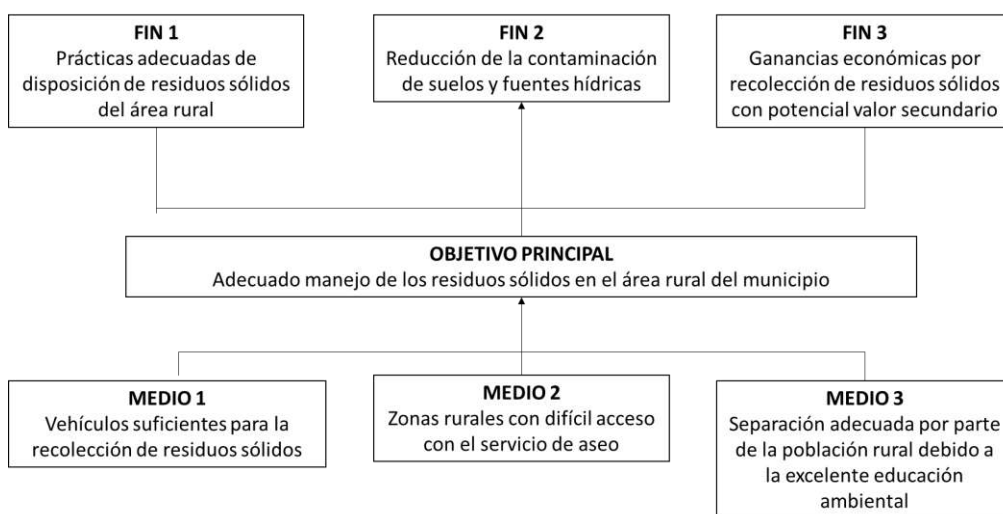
FIN 1
Prácticas adecuadas de disposición de residuos sólidos del área rural

FIN 2
Reducción de la contaminación de suelos y fuentes hídricas

FIN 3
Ganancias económicas por recolección de residuos sólidos con potencial valor secundario

OBJETIVO PRINCIPAL
Adecuado manejo de los residuos sólidos en el área rural del municipio

MEDIO 1
Vehículos suficientes para la recolección de residuos sólidos

MEDIO 2
Zonas rurales con difícil acceso con el servicio de aseo

MEDIO 3
Separación adecuada por parte de la población rural debido a la excelente educación ambiental